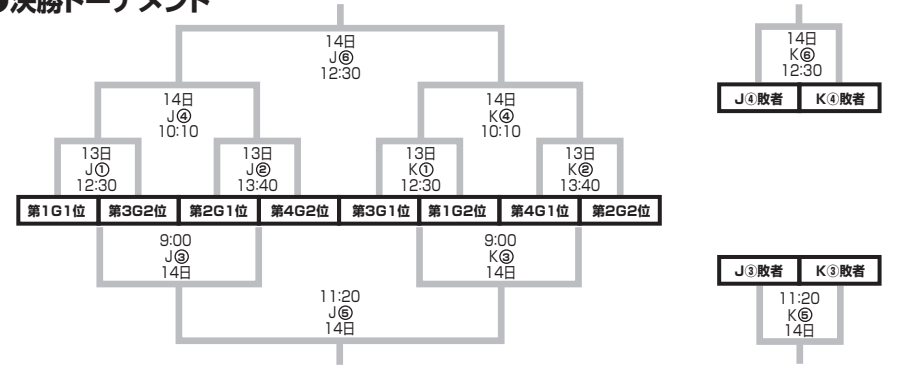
●決勝トーナメント

14日
J⑥
12:30

14日
J④
10:10

14日
K④
10:10

13日
J①
12:30

13日
J②
13:40

13日
K①
12:30

13日
K②
13:40

| 第1G1位 | 第3G2位 | 第2G1位 | 第4G2位 | 第3G1位 | 第1G2位 | 第4G1位 | 第2G2位 |
|---|---|---|---|---|---|---|---|

9:00
J③
14日

9:00
K③
14日

11:20
J⑤
14日

14日
K⑥
12:30

| J④敗者 | K④敗者 |
|---|---|

| J③敗者 | K③敗者 |
|---|---|

11:20
K⑤
14日